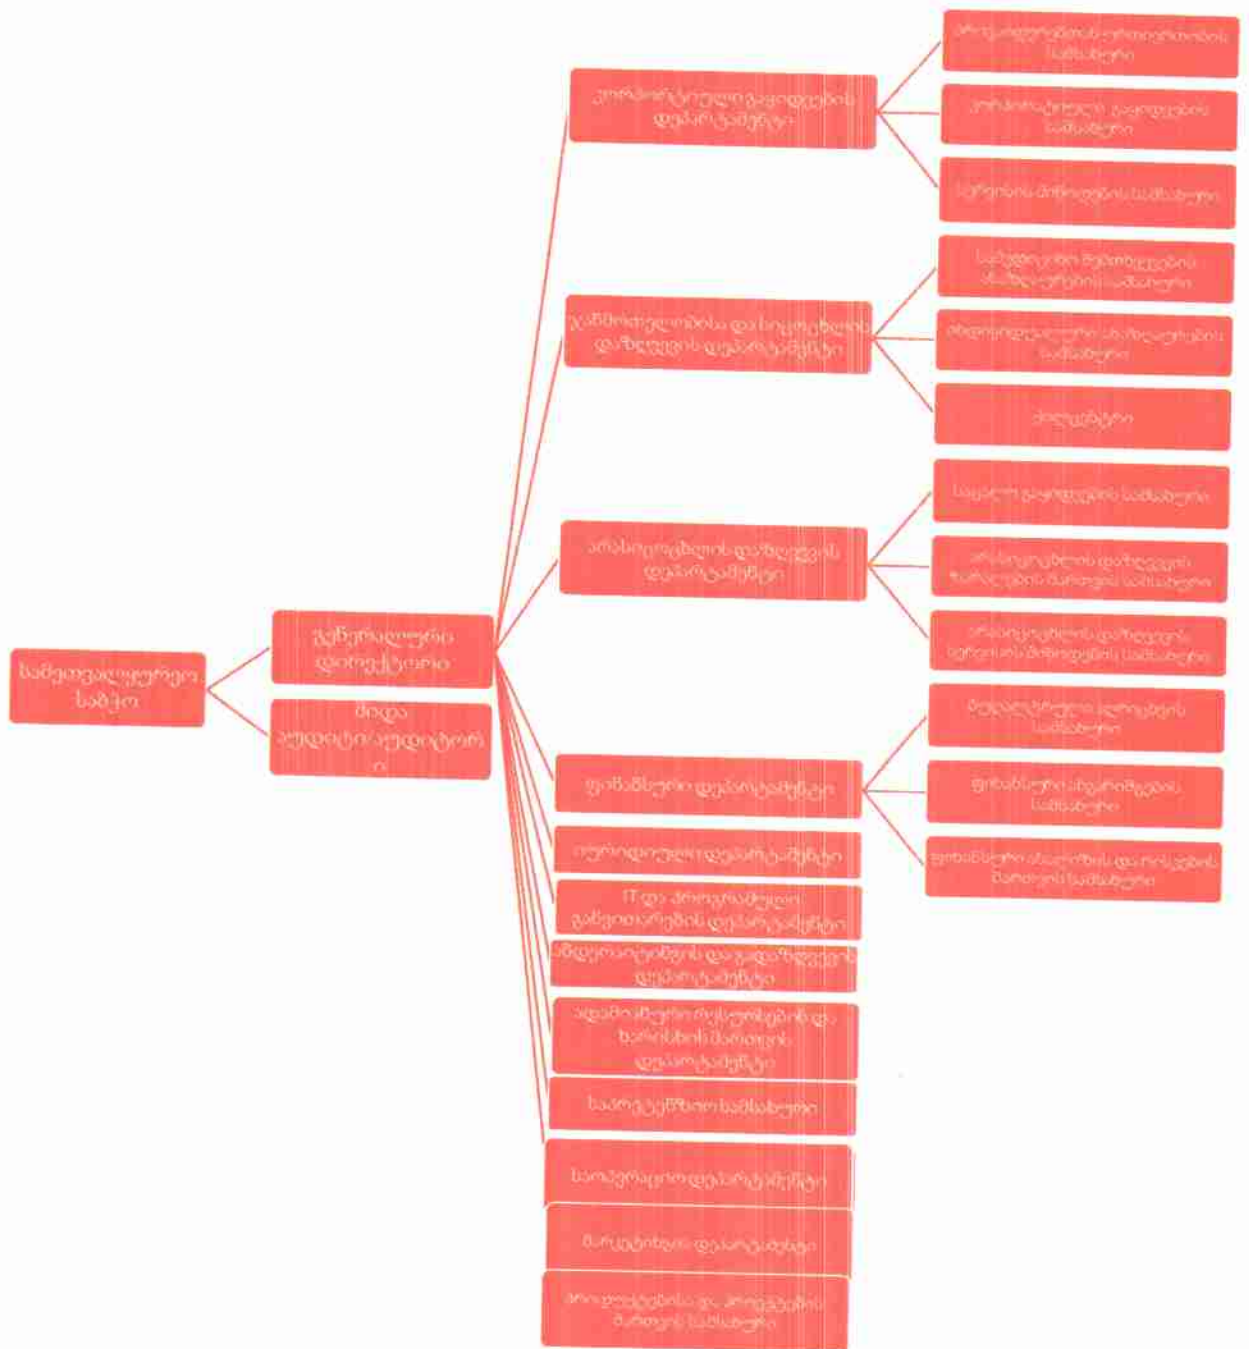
სამეთვალყურეო საბჭო

გენერალური დირექტორი

შიდა აუდიტი/აუდიტორი

კორპორატიული გაყიდვების დეპარტამენტი

კორპორატიული ურთიერთობის სამსახური

კორპორატიული გაყიდვების სამსახური

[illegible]

ჯანმრთელობისა და სიცოცხლის დაზღვევის დეპარტამენტი

სამედიცინო მომსახურების ადმინისტრირების სამსახური

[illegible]

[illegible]

არასიცოცხლის დაზღვევის დეპარტამენტი

საცალო გაყიდვების სამსახური

არასიცოცხლის დაზღვევის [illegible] სამსახური

არასიცოცხლის დაზღვევის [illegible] სამსახური

ფინანსური დეპარტამენტი

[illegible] სამსახური

ფინანსური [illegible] სამსახური

ფინანსური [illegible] სამსახური

იურიდიული დეპარტამენტი

IT და პროგრამული გადაწყვეტილებების დეპარტამენტი

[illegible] დეპარტამენტი

ადამიანური რესურსების და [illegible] დეპარტამენტი

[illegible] სამსახური

საოპერაციო დეპარტამენტი

მარკეტინგის დეპარტამენტი

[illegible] სამსახური